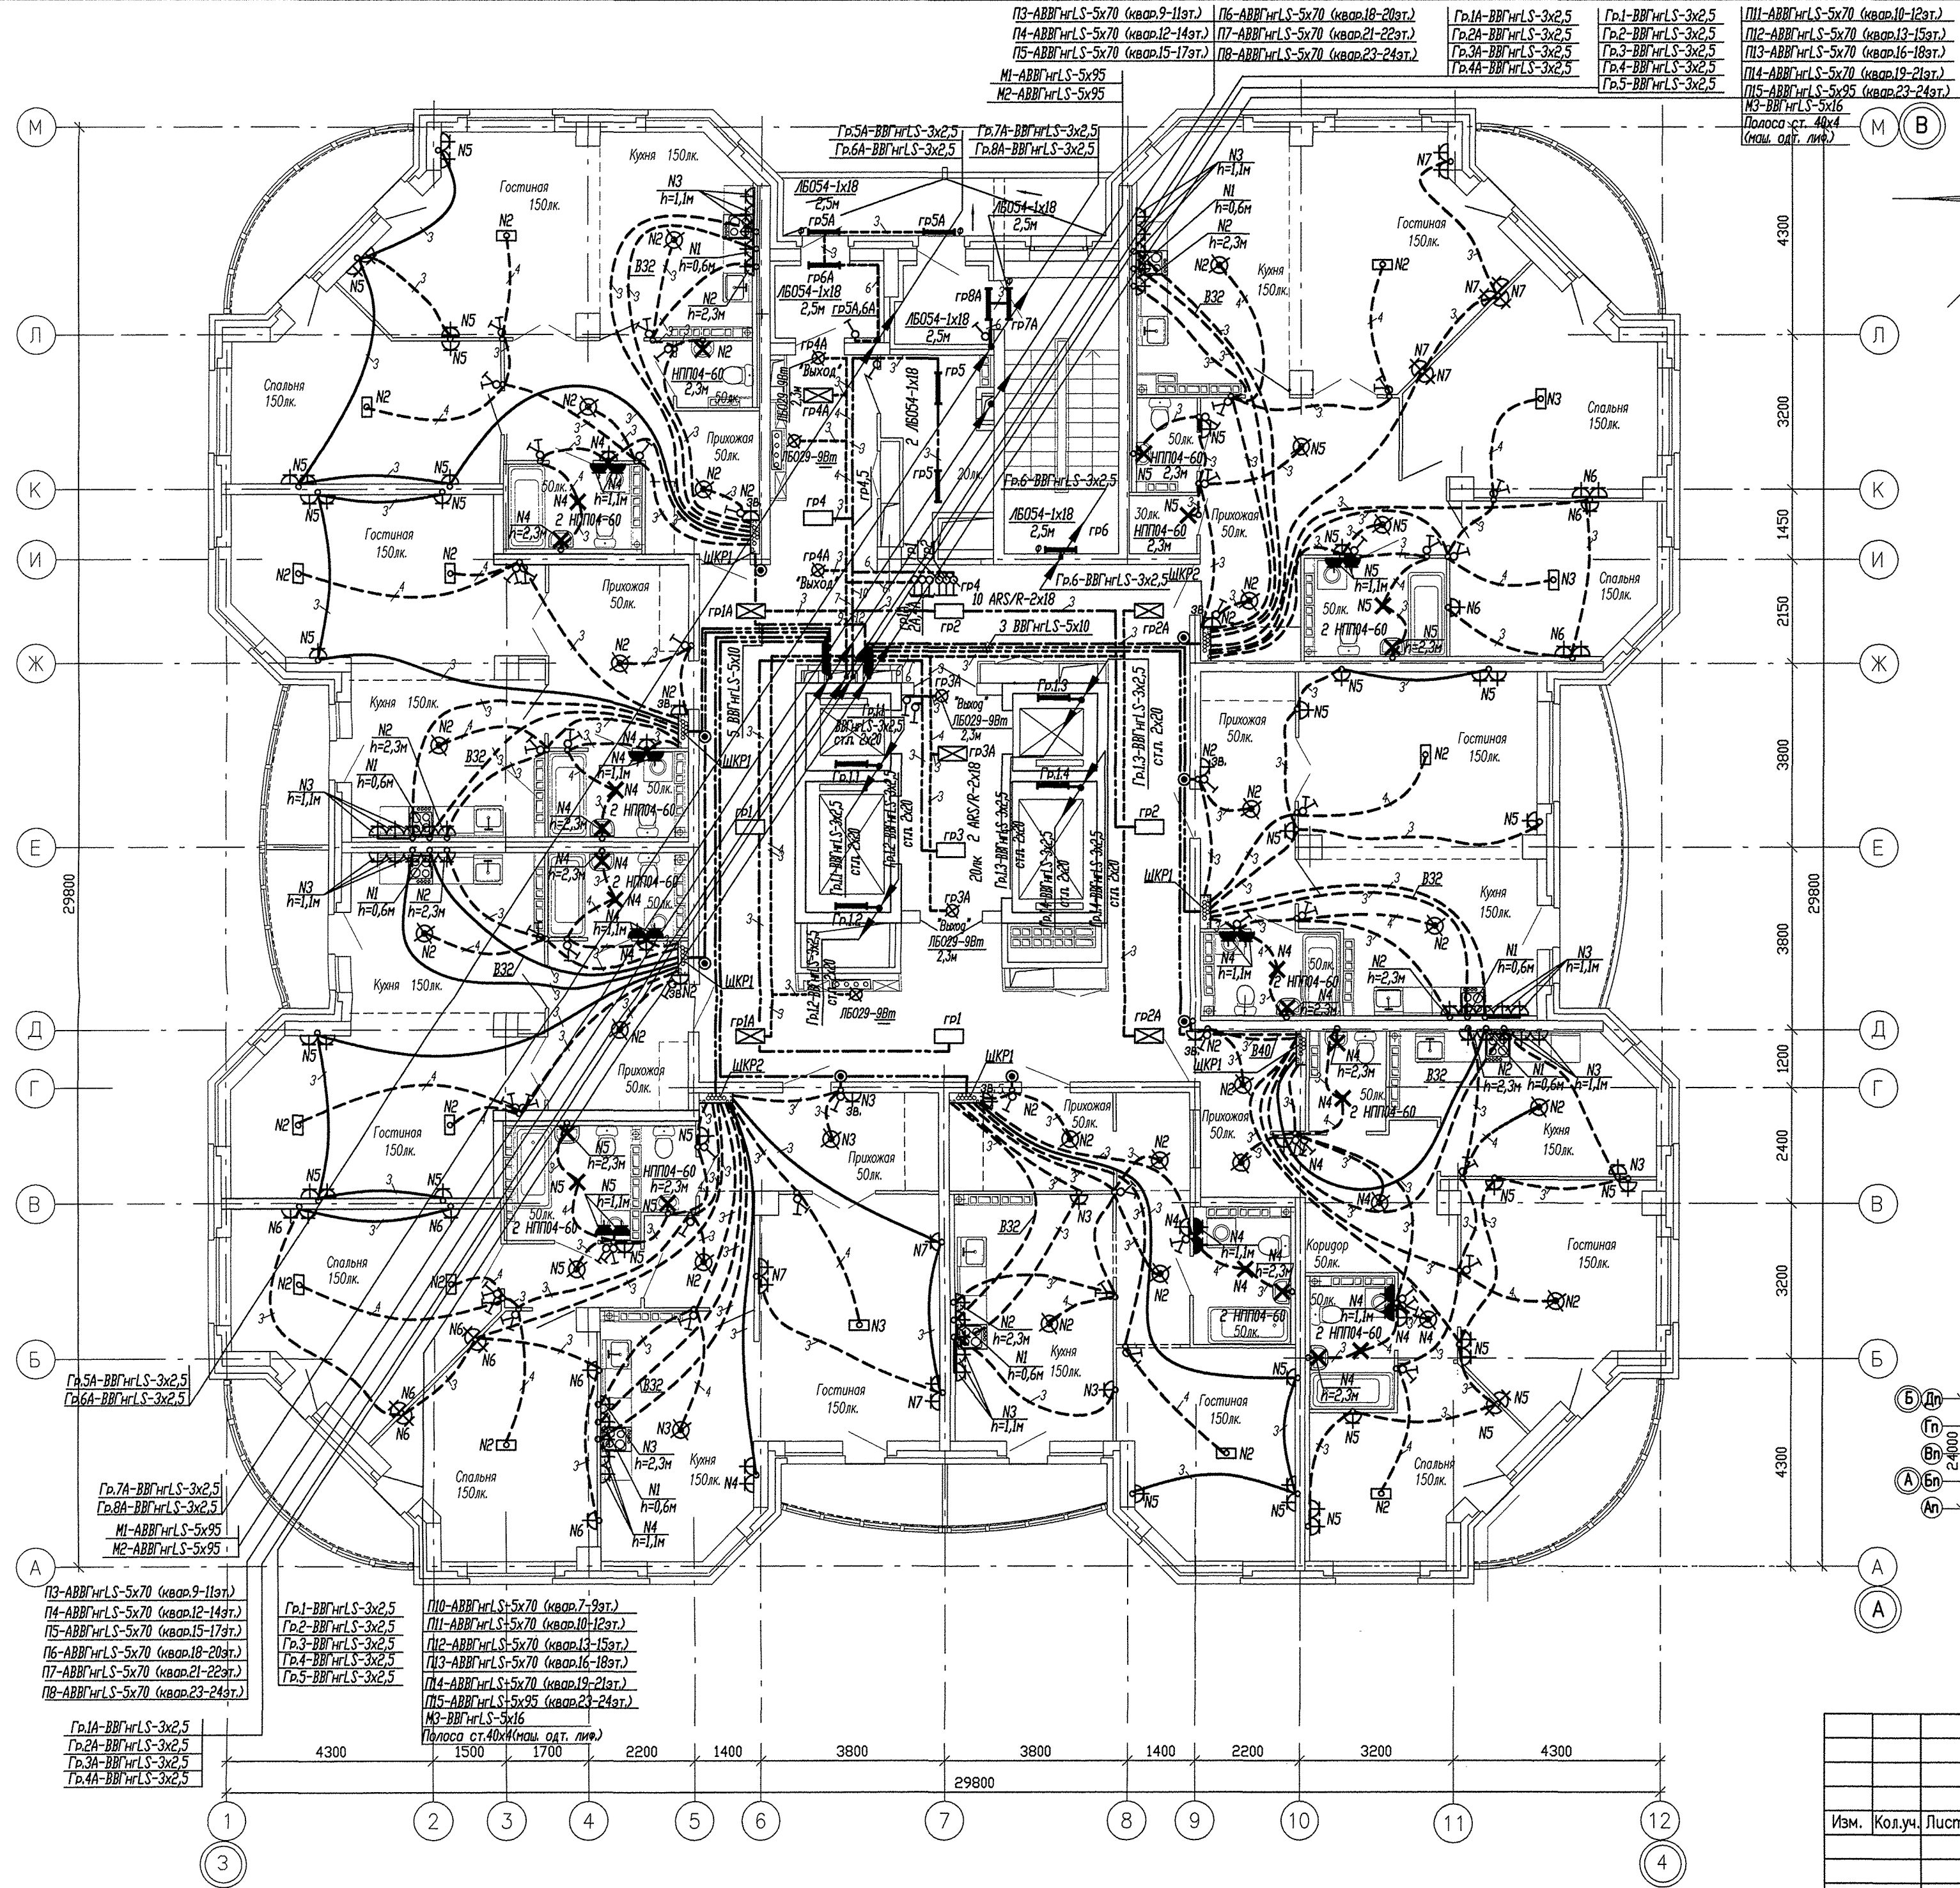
П3-АВВГнгLS-5х70 (квар.9-11эт.)
П4-АВВГнгLS-5х70 (квар.12-14эт.)
П5-АВВГнгLS-5х70 (квар.15-17эт.)
П6-АВВГнгLS-5х70 (квар.18-20эт.)
П7-АВВГнгLS-5х70 (квар.21-22эт.)
П8-АВВГнгLS-5х70 (квар.23-24эт.)
Гр.1А-ВВГнгLS-3х2,5
Гр.2А-ВВГнгLS-3х2,5
Гр.3А-ВВГнгLS-3х2,5
Гр.4А-ВВГнгLS-3х2,5
Гр.1-ВВГнгLS-3х2,5
Гр.2-ВВГнгLS-3х2,5
Гр.3-ВВГнгLS-3х2,5
Гр.4-ВВГнгLS-3х2,5
Гр.5-ВВГнгLS-3х2,5
П11-АВВГнгLS-5х70 (квар.10-12эт.)
П12-АВВГнгLS-5х70 (квар.13-15эт.)
П13-АВВГнгLS-5х70 (квар.16-18эт.)
П14-АВВГнгLS-5х70 (квар.19-21эт.)
П15-АВВГнгLS-5х95 (квар.23-24эт.)
М3-ВВГнгLS-5х16
Полоса ст. 40х4 (маш. одт. лиф.)
М1-АВВГнгLS-5х95
М2-АВВГнгLS-5х95
Гр.5А-ВВГнгLS-3х2,5
Гр.6А-ВВГнгLS-3х2,5
Гр.7А-ВВГнгLS-3х2,5
Гр.8А-ВВГнгLS-3х2,5

М Л К И Ж Е Д Г В Б А

Кухня 150лк.
Гостиная 150лк.
Спальня 150лк.
Прихожая 50лк.
Коридор 50лк.
N1 h=0,6м
N2 h=2,3м
N3 h=1,1м
N4 h=1,1м
N4 h=2,3м
2 НПП04-60
В32
В40
ЛБ054-1х18 2,5м
ЛБ029-9Вт 2,3м
"Выход"
гр1 гр2 гр3 гр4 гр5 гр6 гр5А гр6А гр7А гр8А гр4А гр1А гр2А гр3А
10 ARS/R-2х18
3 ВВГнгLS-5х10
2 ARS/R-2х18
5 ВВГнгLS-5х10
Гр.6-ВВГнгLS-3х2,5
Гр.1.3-ВВГнгLS-3х2,5 стп. 2х20
ШКР1 ШКР2
20лк. 30лк.
N2 N3 N5 N6 N7

4300 3200 1450 2150 3800 3800 1200 2400 3200 4300
29800

Гр.5А-ВВГнгLS-3х2,5
Гр.6А-ВВГнгLS-3х2,5
Гр.7А-ВВГнгLS-3х2,5
Гр.8А-ВВГнгLS-3х2,5
М1-АВВГнгLS-5х95
М2-АВВГнгLS-5х95
П3-АВВГнгLS-5х70 (квар.9-11эт.)
П4-АВВГнгLS-5х70 (квар.12-14эт.)
П5-АВВГнгLS-5х70 (квар.15-17эт.)
П6-АВВГнгLS-5х70 (квар.18-20эт.)
П7-АВВГнгLS-5х70 (квар.21-22эт.)
П8-АВВГнгLS-5х70 (квар.23-24эт.)
Гр.1-ВВГнгLS-3х2,5
Гр.2-ВВГнгLS-3х2,5
Гр.3-ВВГнгLS-3х2,5
Гр.4-ВВГнгLS-3х2,5
Гр.5-ВВГнгLS-3х2,5
П10-АВВГнгLS-5х70 (квар.7-9эт.)
П11-АВВГнгLS-5х70 (квар.10-12эт.)
П12-АВВГнгLS-5х70 (квар.13-15эт.)
П13-АВВГнгLS-5х70 (квар.16-18эт.)
П14-АВВГнгLS-5х70 (квар.19-21эт.)
П15-АВВГнгLS-5х95 (квар.23-24эт.)
М3-ВВГнгLS-5х16
Полоса ст.40х4(маш. одт. лиф.)
Гр.1А-ВВГнгLS-3х2,5
Гр.2А-ВВГнгLS-3х2,5
Гр.3А-ВВГнгLS-3х2,5
Гр.4А-ВВГнгLS-3х2,5

4300 1500 1700 2200 1400 3800 3800 1400 2200 3200 4300
29800
1 2 3 4 5 6 7 8 9 10 11 12
3 4
Б Дп Гп Вп А Бп Ап 24000
Изм. Кол.уч. Лист